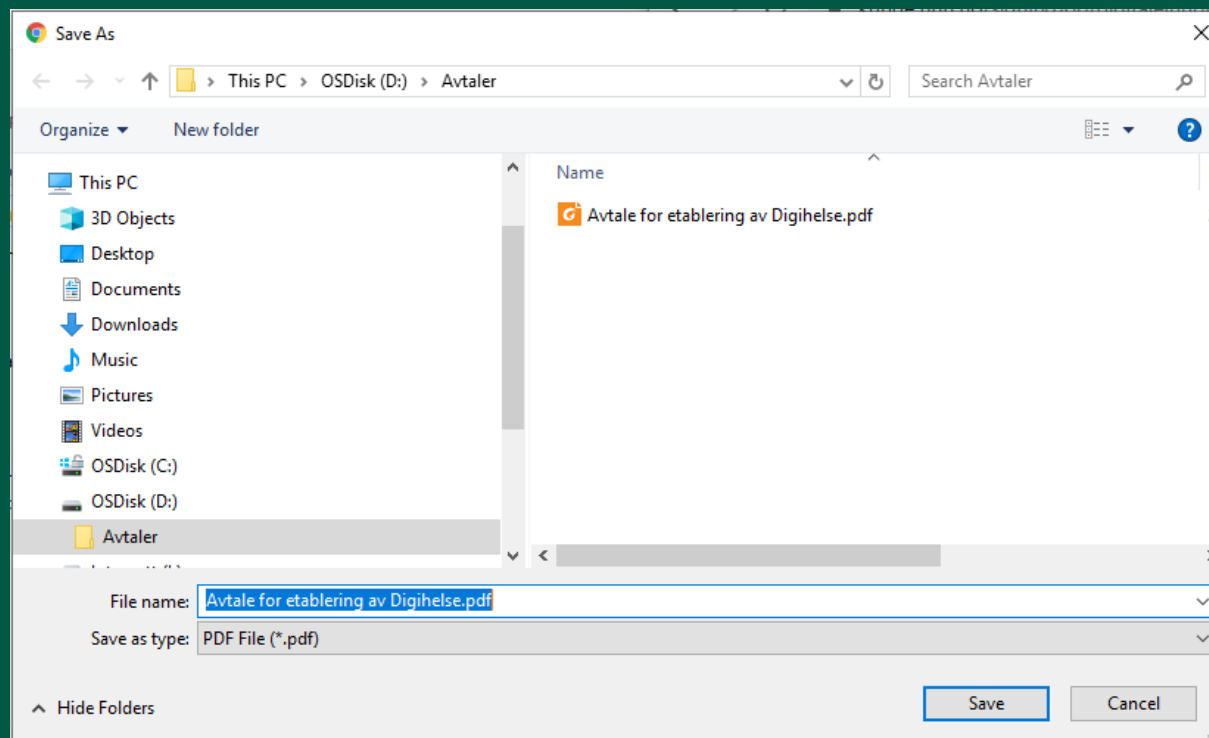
Save As

This PC > OSDisk (D:) > Avtaler

Search Avtaler

Organize ▾ New folder

This PC
3D Objects
Desktop
Documents
Downloads
Music
Pictures
Videos
OSDisk (C:)
OSDisk (D:)
Avtaler
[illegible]

Name

Avtale for etablering av Digihelse.pdf

File name: Avtale for etablering av Digihelse.pdf

Save as type: PDF File (*.pdf)

Hide Folders

Save

Cancel